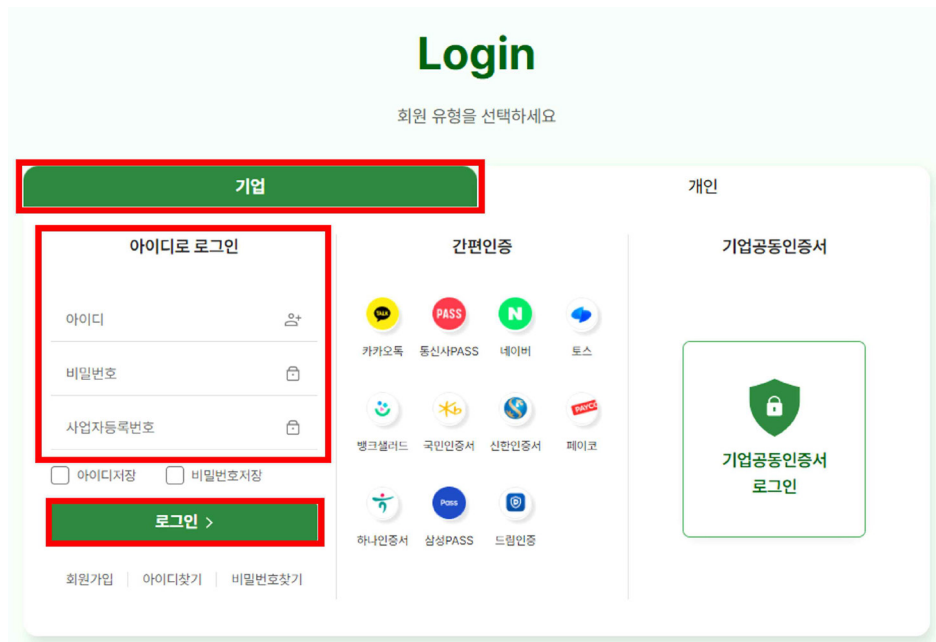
Login

회원 유형을 선택하세요

기업

개인

아이디로 로그인

아이디

비밀번호

사업자등록번호

아이디저장

비밀번호저장

로그인 >

회원가입 | 아이디찾기 | 비밀번호찾기

간편인증

TALK
카카오톡

PASS
통신사PASS

N
네이버

토스

뱅크샐러드

국민인증서

신한인증서

PAYCO
페이코

하나인증서

Pass
삼성PASS

드림인증

기업공동인증서

기업공동인증서
로그인